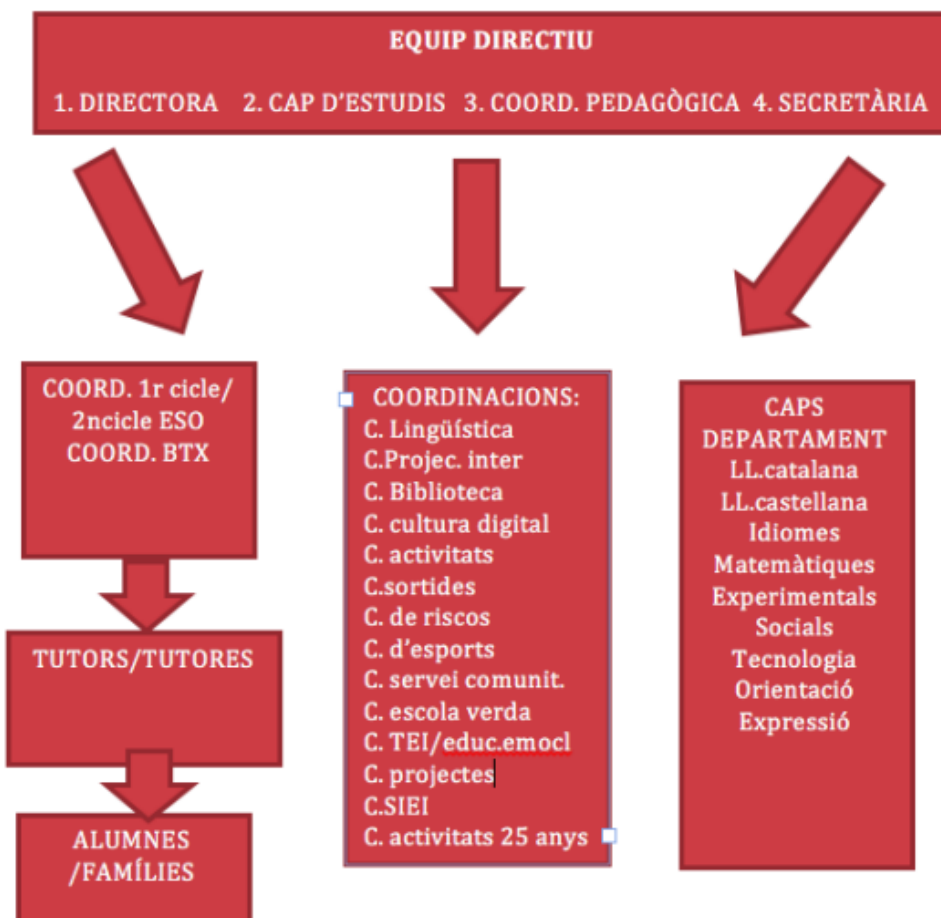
EQUIP DIRECTIU

1. DIRECTORA 2. CAP D'ESTUDIS 3. COORD. PEDAGÒGICA 4. SECRETÀRIA

COORD. 1r cicle/ 2ncicle ESO COORD. BTX

TUTORS/TUTORES

ALUMNES /FAMÍLIES

COORDINACIONS:
C. Lingüística
C.Projec. inter
C. Biblioteca
C. cultura digital
C. activitats
C.sortides
C. de riscos
C. d'esports
C. servei comunit.
C. escola verda
C. TEI/educ.emocl
C. projectes
C.SIEI
C. activitats 25 anys

CAPS DEPARTAMENT
LL.catalana
LL.castellana
Idiomes
Matemàtiques
Experimentals
Socials
Tecnologia
Orientació
Expressió